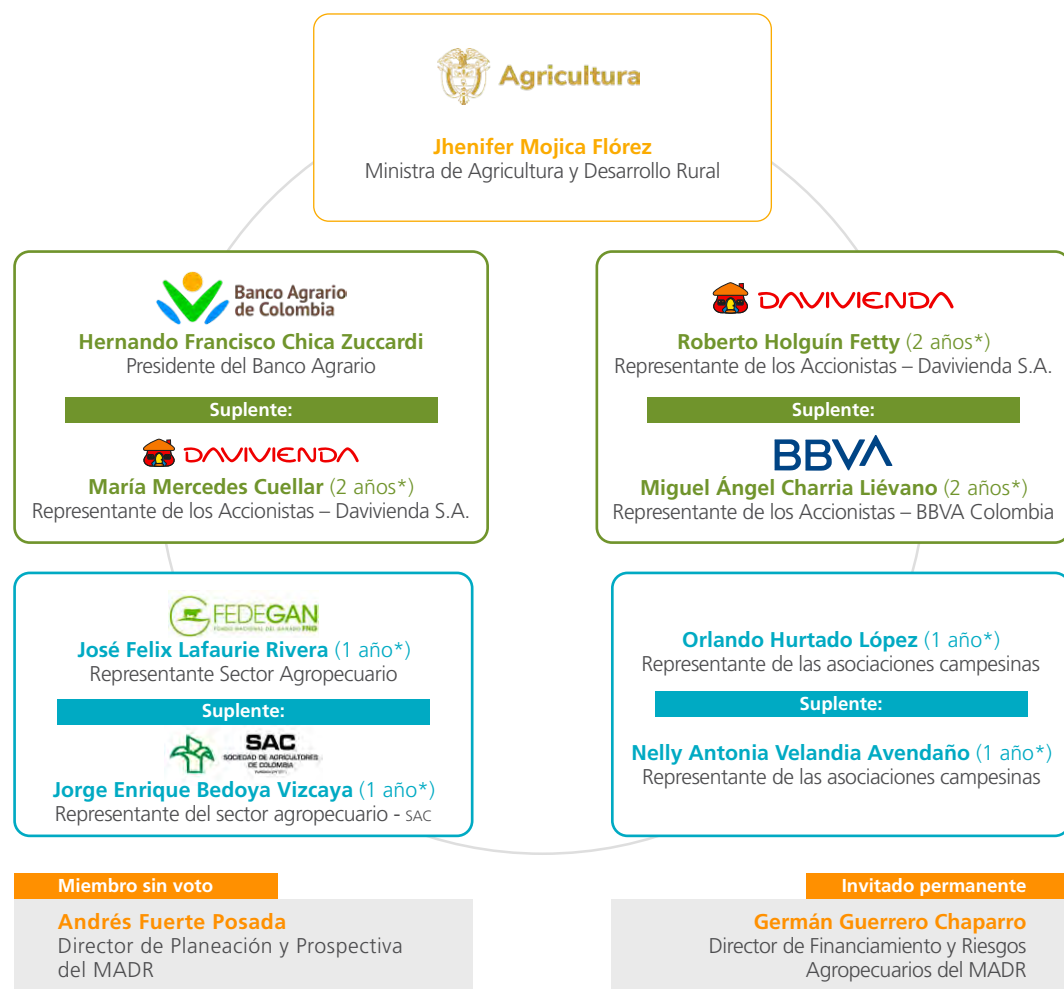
Agricultura

Jhenifer Mojica Flórez
Ministra de Agricultura y Desarrollo Rural

Banco Agrario de Colombia
Hernando Francisco Chica Zuccardi
Presidente del Banco Agrario

Suplente:

DAVIVIENDA
María Mercedes Cuellar (2 años*)
Representante de los Accionistas – Davivienda S.A.

DAVIVIENDA
Roberto Holguín Fetty (2 años*)
Representante de los Accionistas – Davivienda S.A.

Suplente:

BBVA
Miguel Ángel Charria Liévano (2 años*)
Representante de los Accionistas – BBVA Colombia

FEDEGAN
FONDO NACIONAL DEL GANADO FNG
José Felix Lafaurie Rivera (1 año*)
Representante Sector Agropecuario

Suplente:

SAC
SOCIEDAD DE AGRICULTORES DE COLOMBIA
Jorge Enrique Bedoya Vizcaya (1 año*)
Representante del sector agropecuario - SAC

Orlando Hurtado López (1 año*)
Representante de las asociaciones campesinas

Suplente:

Nelly Antonia Velandia Avendaño (1 año*)
Representante de las asociaciones campesinas

Miembro sin voto
Andrés Fuerte Posada
Director de Planeación y Prospectiva del MADR

Invitado permanente
Germán Guerrero Chaparro
Director de Financiamiento y Riesgos Agropecuarios del MADR